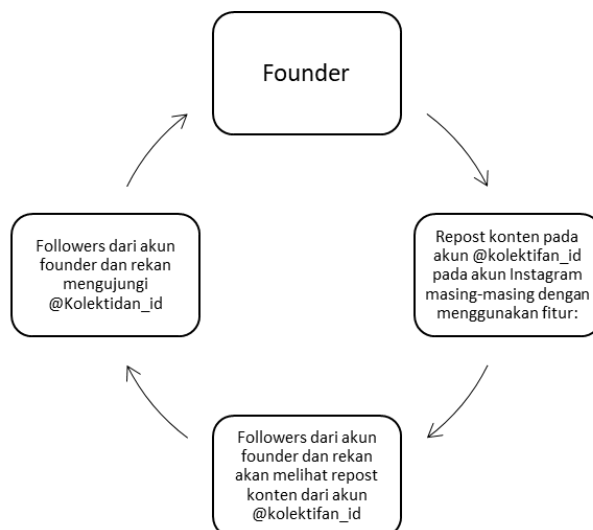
Founder

Repost konten pada akun @kolektifan_id pada akun Instagram masing-masing dengan menggunakan fitur:

Followers dari akun founder dan rekan akan melihat repost konten dari akun @kolektifan_id

Followers dari akun founder dan rekan mengujungi @Kolektidan_id